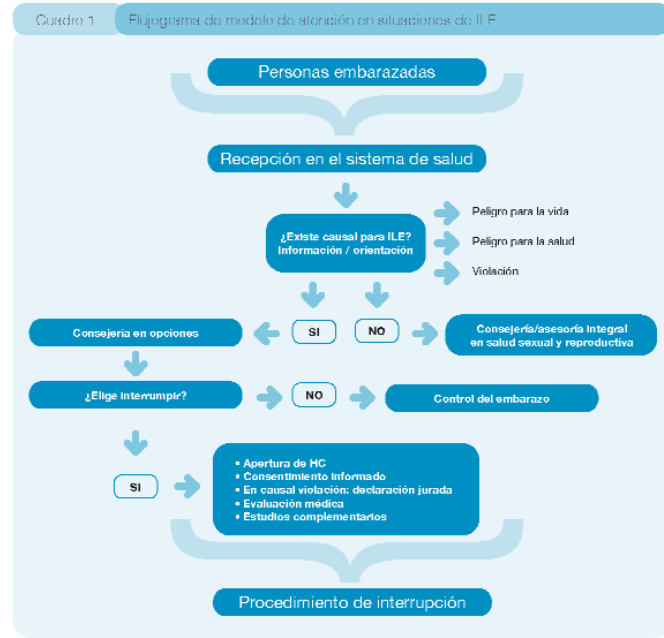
Cuadro 1 Flujograma de modelo de atención en situaciones de ILE.

Personas embarazadas

Recepción en el sistema de salud

¿Existe causal para ILE? Información / orientación

Peligro para la vida

Peligro para la salud

Violación

SI

NO

Consejería en opciones

Consejería/asesoría integral en salud sexual y reproductiva

¿Elige interrumpir?

NO

Control del embarazo

SI

• Apertura de HC
• Consentimiento informado
• En causal violación: declaración jurada
• Evaluación médica
• Estudios complementarios

Procedimiento de interrupción